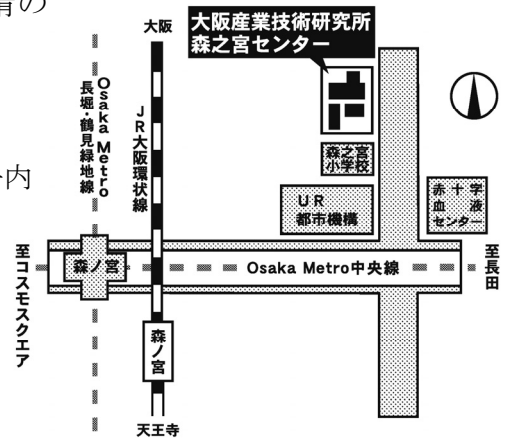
肩の

内

大阪

大阪産業技術研究所
森之宮センター

Osaka Metro
長堀鶴見緑地線

JR大阪環状線

森之宮小学校

UR
都市機構

赤十字
血液
センター

至コスモスクエア

森ノ宮

Osaka Metro中央線

至長田

森ノ宮

天王寺